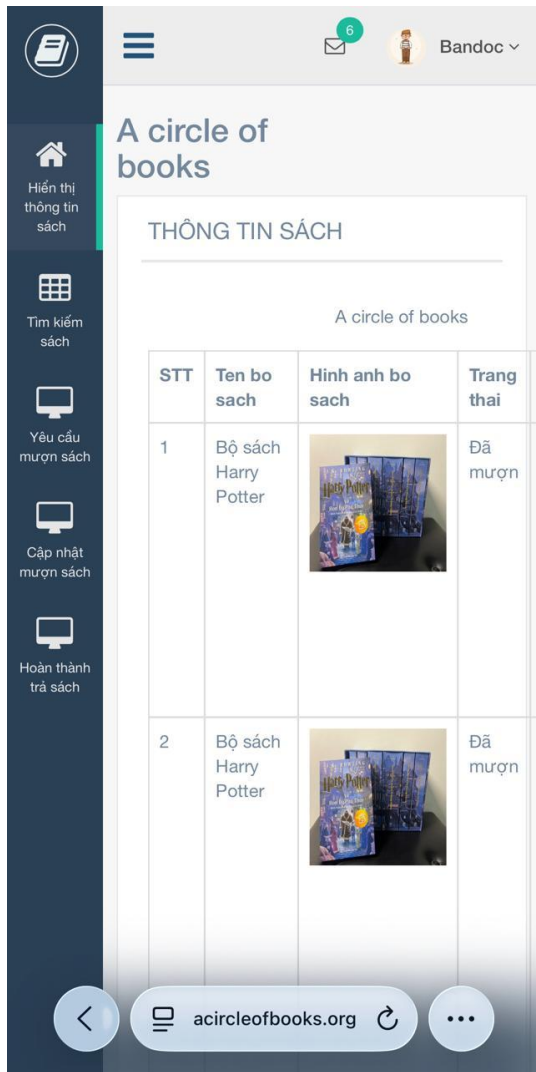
6

Bandoc

Hiển thị thông tin sách

Tìm kiếm sách

Yêu cầu mượn sách

Cập nhật mượn sách

Hoàn thành trả sách

A circle of books

THÔNG TIN SÁCH

A circle of books

| STT | Ten bo sach | Hinh anh bo sach | Trang thai |
|---|---|---|---|
| 1 | Bộ sách Harry Potter | | Đã mượn |
| 2 | Bộ sách Harry Potter | | Đã mượn |

acircleofbooks.org